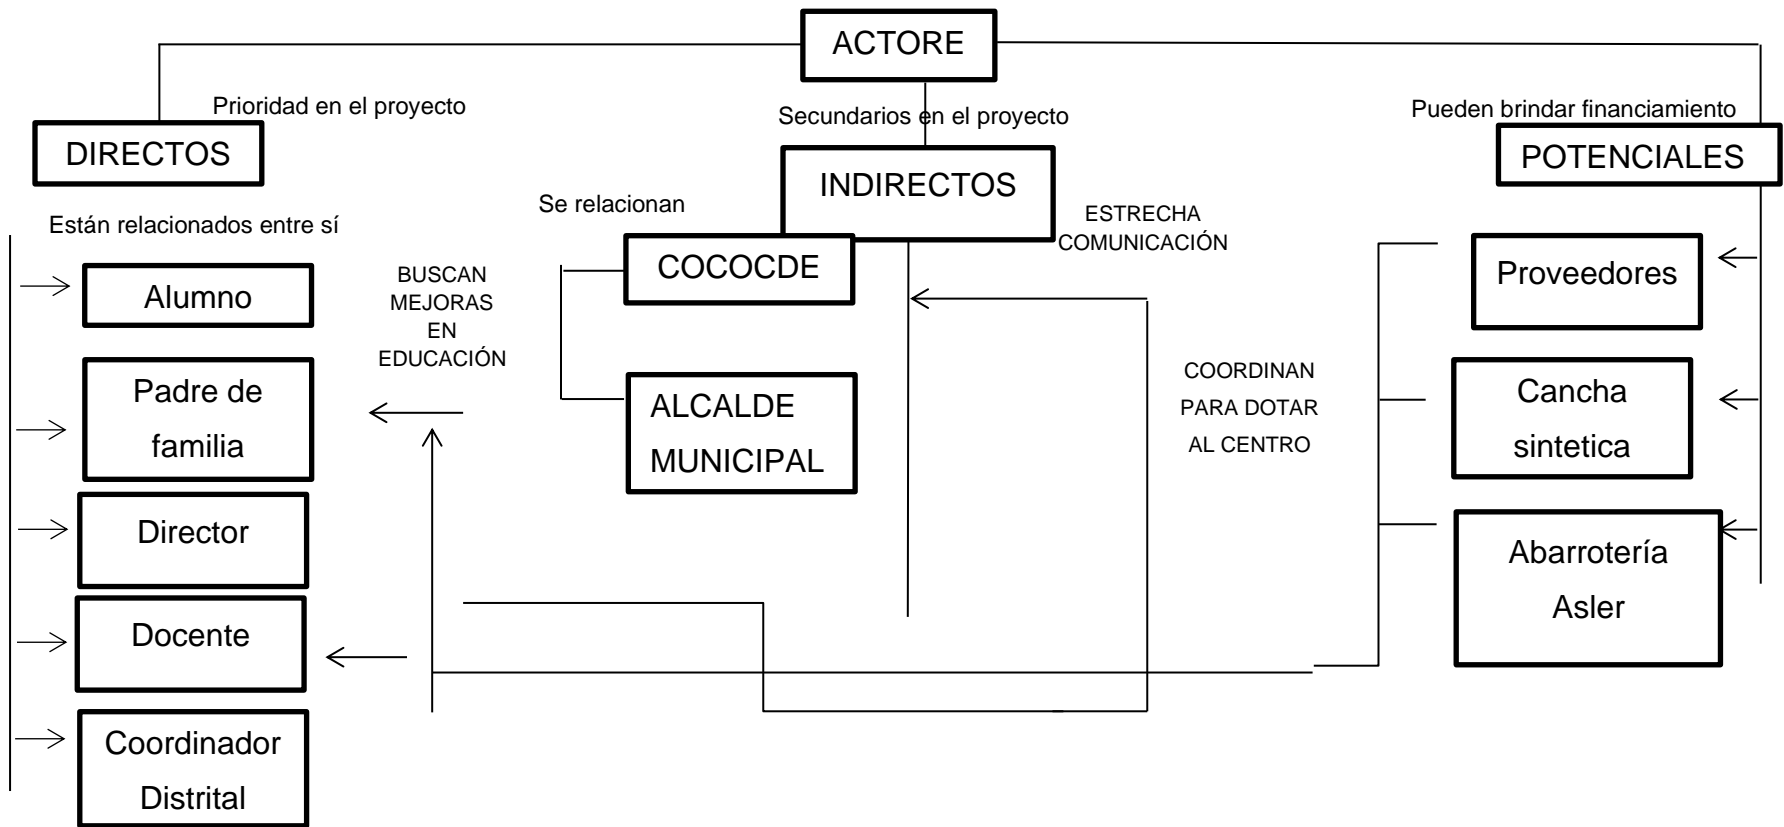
ACTORE

Prioridad en el proyecto

DIRECTOS

Secundarios en el proyecto

INDIRECTOS

Pueden brindar financiamiento

POTENCIALES

Están relacionados entre sí

Alumno

Padre de familia

Director

Docente

Coordinador Distrital

BUSCAN MEJORAS EN EDUCACIÓN

Se relacionan

COCOCDE

ALCALDE MUNICIPAL

ESTRECHA COMUNICACIÓN

COORDINAN PARA DOTAR AL CENTRO

Proveedores

Cancha sintetica

Abarrotería Asler